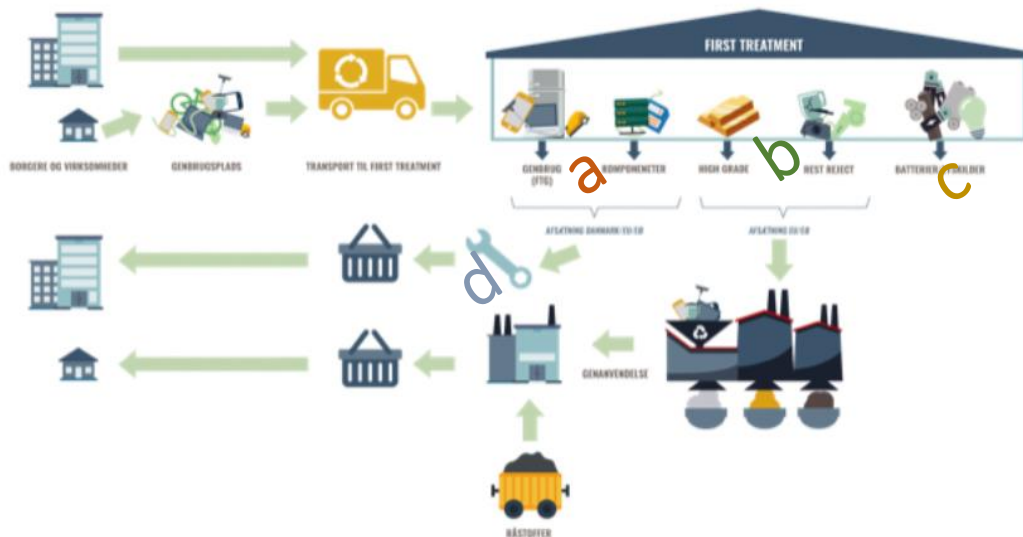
FIRST TREATMENT

BORGERE OG VIRKSOMHEDER

GENBRUGSPLADS

TRANSPORT TIL FIRST TREATMENT

GENBRUG (FTG)

a

KOMPONENTER

HIGH GRADE

b

REST REJECT

BATTERIER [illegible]

c

AFSÆTNING DANMARK EU/ EØ

AFSÆTNING EU/ EØ

d

GENANVENDELSE

RÅSTOFFER